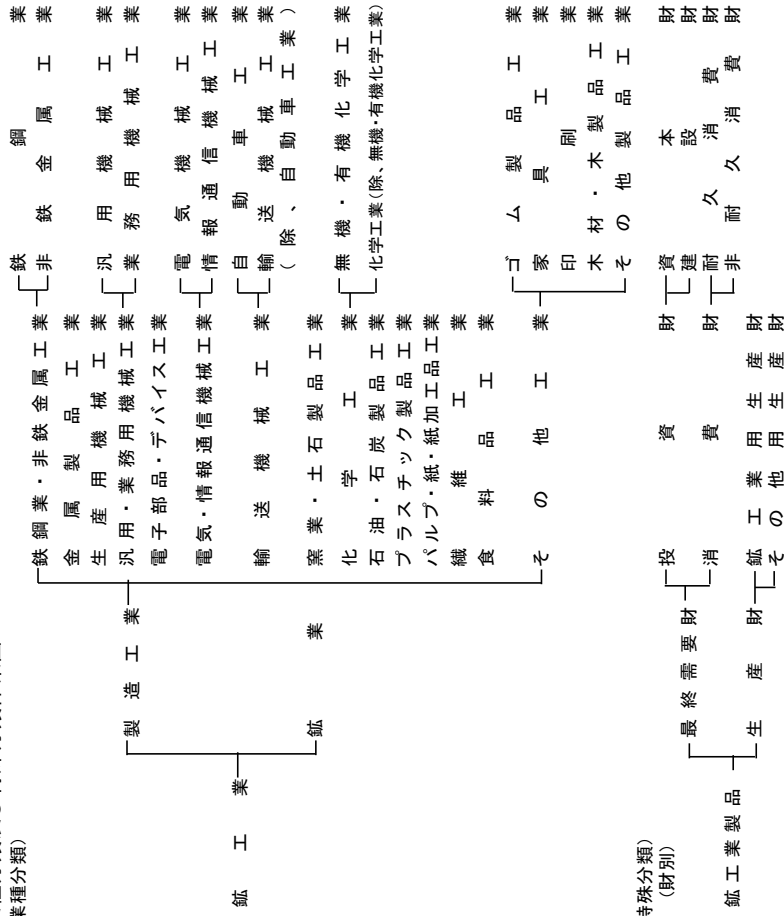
業種分類）

鉱　工　業
製　造　工　業
鉄鋼業・非鉄金属工業
鉄　鋼　業
非　鉄　金　属　工　業
金　属　製　品　工　業
生　産　用　機　械　工　業
汎用・業務用機械工業
汎　用　機　械　工　業
業　務　用　機　械　工　業
電子部品・デバイス工業
電気・情報通信機械工業
電　気　機　械　工　業
情　報　通　信　機　械　工　業
輸　送　機　械　工　業
自　動　車　工　業
輸　送　機　械　工　業
（除、自動車工業）
窯　業・土　石　製　品　工　業
化　学　工　業
無　機・有　機　化　学　工　業
化学工業（除、無機・有機化学工業）
石　油・石　炭　製　品　工　業
プラスチック製品工業
パルプ・紙・紙加工品工業
繊　維　工　業
食　料　品　工　業
そ　の　他　工　業
ゴ　ム　製　品　工　業
家　具　工　業
印　刷　業
木　材・木　製　品　工　業
そ　の　他　製　品　工　業
鉱　業

特殊分類）
（財別）
鉱　工　業　製　品
最　終　需　要　財
投　資　財
資　本　財
建　設　財
消　費　財
耐　久　消　費　財
非　耐　久　消　費　財
生　産　財
鉱　工　業　用　生　産　財
そ　の　他　用　生　産　財